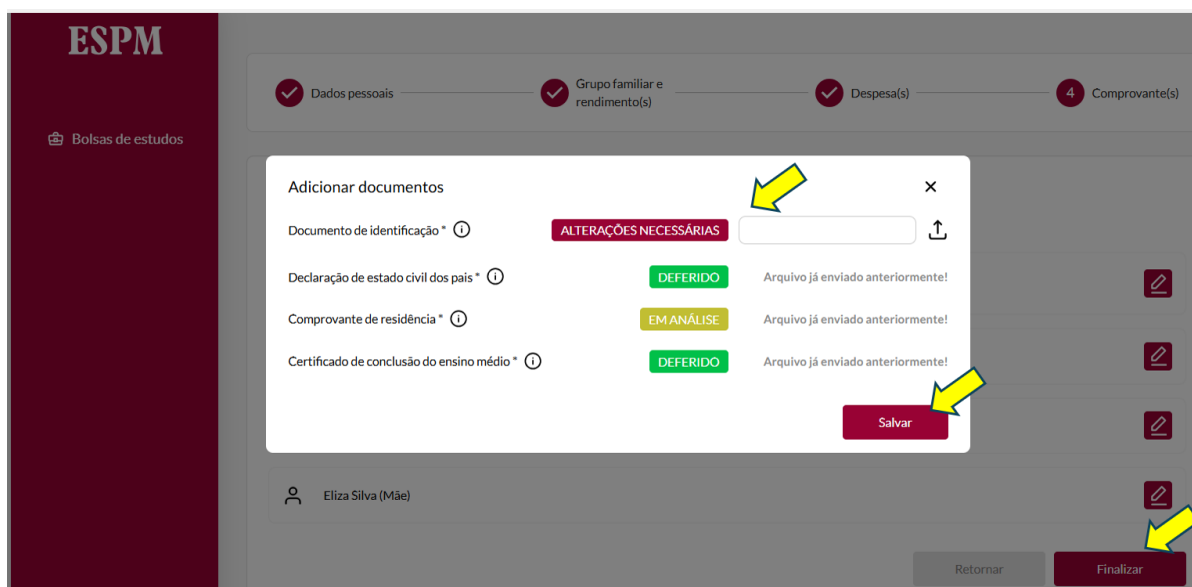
ESPM

Bolsas de estudos

Dados pessoais

Grupo familiar e rendimento(s)

Despesa(s)

4 Comprovante(s)

Adicionar documentos

Documento de identificação * ⓘ ALTERAÇÕES NECESSÁRIAS

Declaração de estado civil dos pais * ⓘ DEFERIDO Arquivo já enviado anteriormente!

Comprovante de residência * ⓘ EM ANÁLISE Arquivo já enviado anteriormente!

Certificado de conclusão do ensino médio * ⓘ DEFERIDO Arquivo já enviado anteriormente!

Salvar

Eliza Silva (Mãe)

Retornar

Finalizar